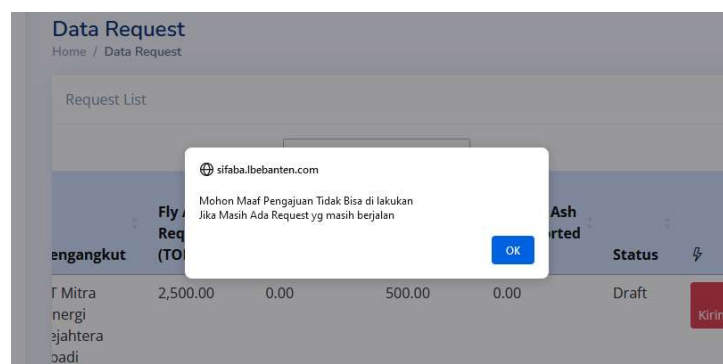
Data Request

Home / Data Request

Request List

sifaba.lbebanten.com

Mohon Maaf Pengajuan Tidak Bisa di lakukan
Jika Masih Ada Request yg masih berjalan

OK

| engangkut | Fly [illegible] Req (TO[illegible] | | | Ash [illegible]rted | Status | |
|---|---|---|---|---|---|---|
| T Mitra nergi ejahtera adi | 2,500.00 | 0.00 | 500.00 | 0.00 | Draft | Kirin |